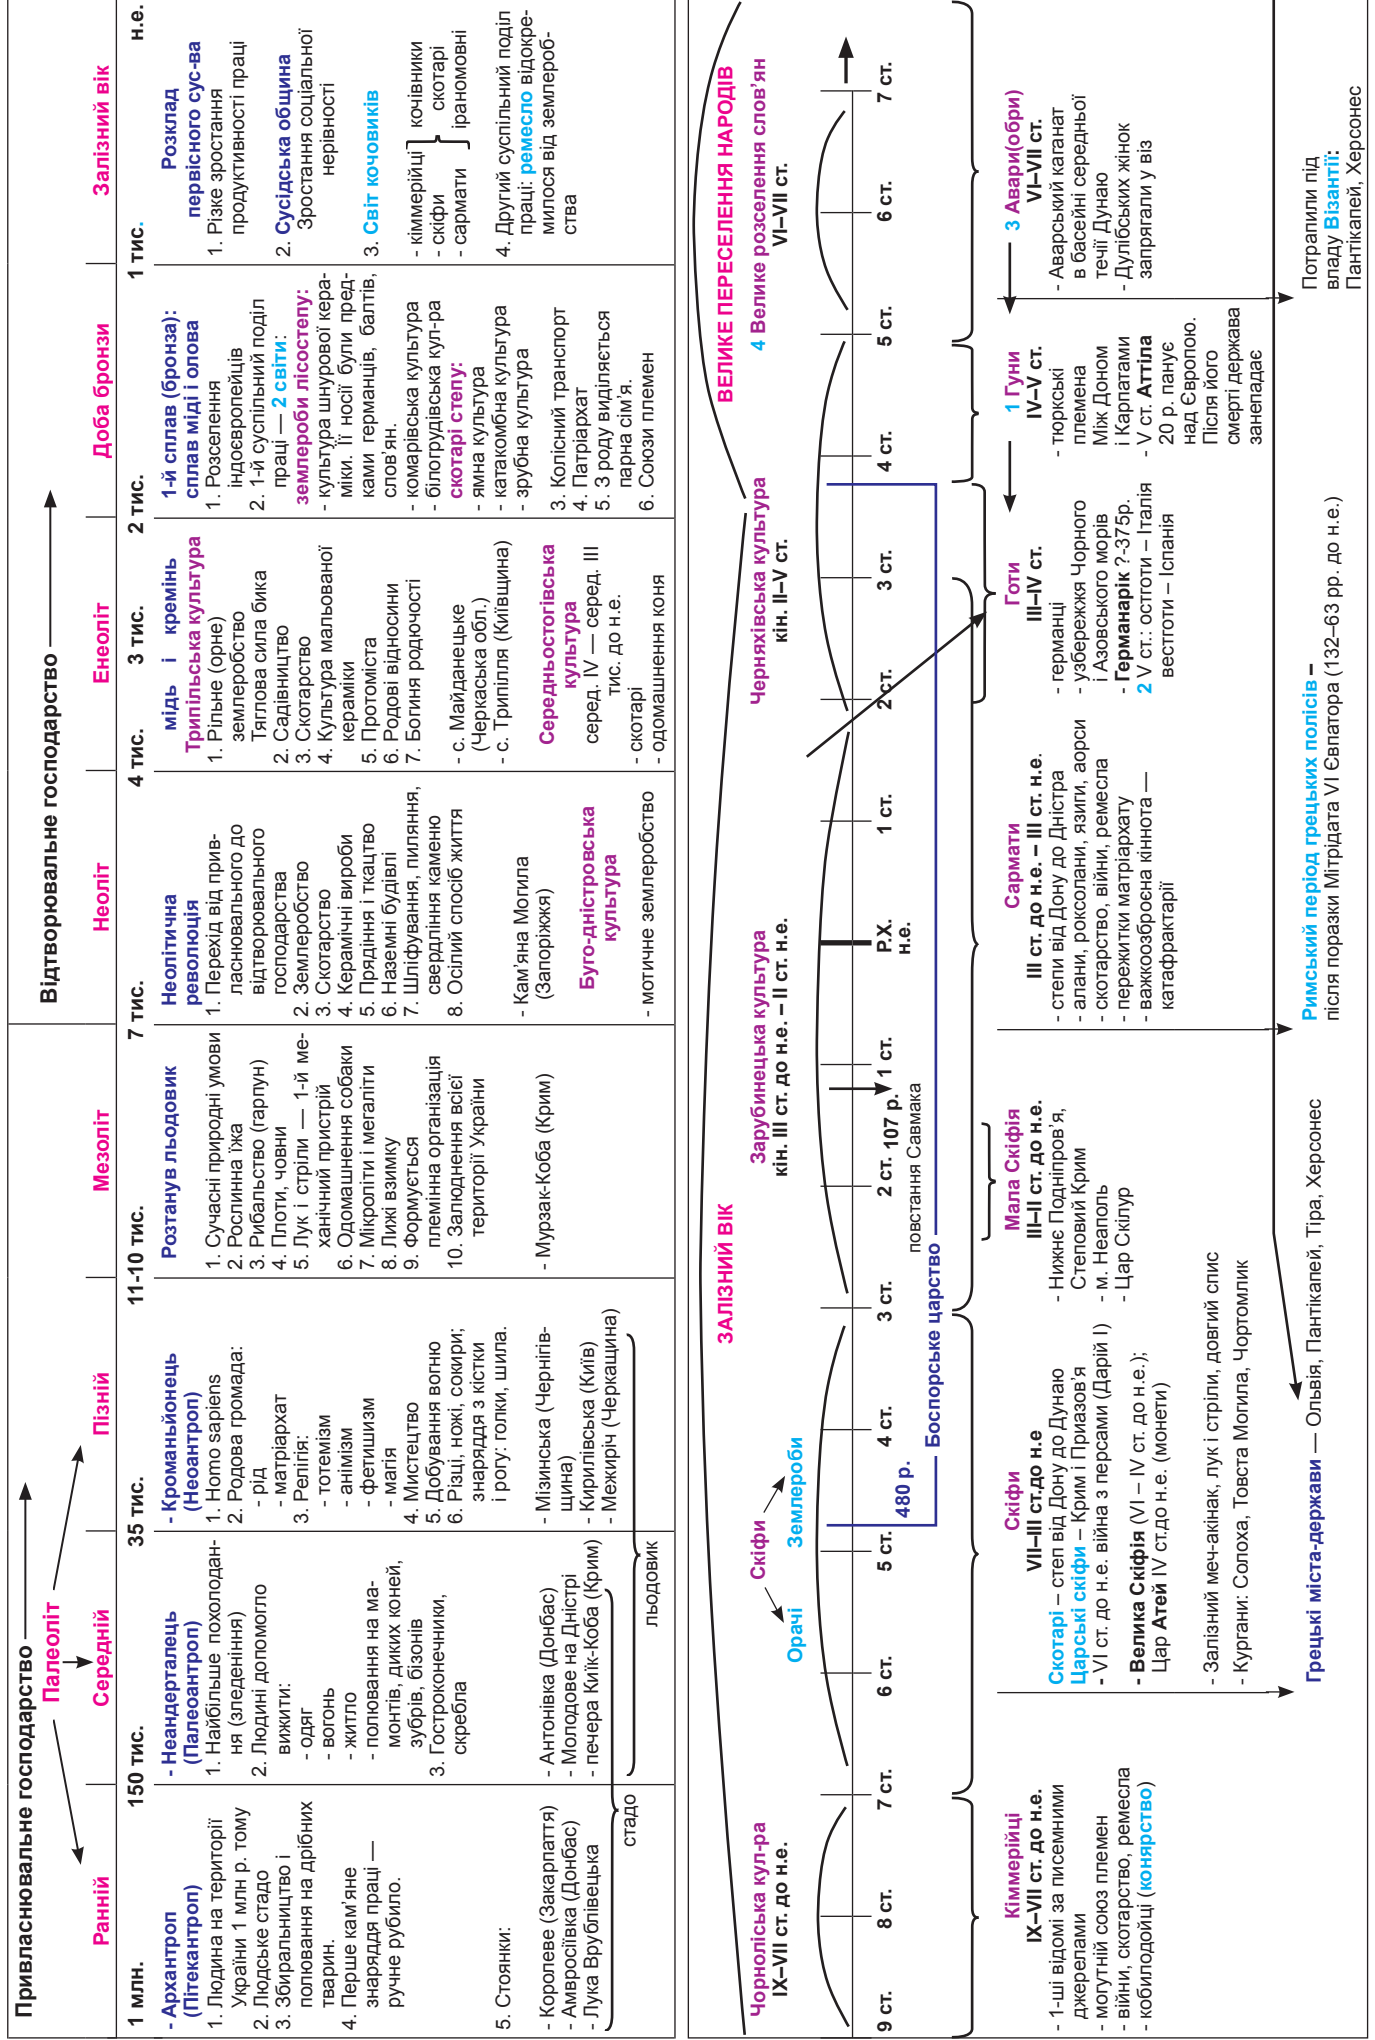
Привласнювальне господарство

Палеоліт

Ранній

Середній

Пізній

Мезоліт

Відтворювальне господарство

Неоліт

Енеоліт

Доба бронзи

Залізний вік

1 млн.

150 тис.

35 тис.

11-10 тис.

7 тис.

4 тис.

3 тис.

2 тис.

1 тис.

н.е.

- Архантроп (Пітекантроп)
1. Людина на території України 1 млн р. тому
2. Людське стадо
3. Збиральництво і полювання на дрібних тварин.
4. Перше кам'яне знаряддя праці — ручне рубило.

5. Стоянки:

- Королеве (Закарпаття)
- Амвросіївка (Донбас)
- Лука Врублівецька

стадо

- Неандерталець (Палеоантроп)
1. Найбільше похолодання (зледеніння)
2. Людині допомогло вижити:
- одяг
- вогонь
- житло
- полювання на мамонтів, диких коней, зубрів, бізонів
3. Гостроконечники, скребла

- Антонівка (Донбас)
- Молодове на Дністрі
- печера Киїк-Коба (Крим)

льодовик

- Кроманьйонець (Неоантроп)
1. Homo sapiens
2. Родова громада:
- рід
- матріархат
3. Релігія:
- тотемізм
- анімізм
- фетишизм
- магія
4. Мистецтво
5. Добування вогню
6. Різці, ножі, сокири; знаряддя з кістки і рогу: голки, шила.

- Мізинська (Чернігівщина)
- Кирилівська (Київ)
- Межиріч (Черкащина)

Ростанув льодовик
1. Сучасні природні умови
2. Рослинна їжа
3. Рибальство (гарпун)
4. Плоти, човни
5. Лук і стріли — 1-й механічний пристрій
6. Одомашнення собаки
7. Мікроліти і макроліти
8. Лижі взимку
9. Формується племінна організація
10. Залюднення всієї території України

- Мурзак-Коба (Крим)

Неолітична революція
1. Перехід від привласнювального до відтворювального господарства
2. Землеробство
3. Скотарство
4. Керамічні вироби
5. Прядіння і ткацтво
6. Наземні будівлі
7. Шліфування, пиляння, свердління камено
8. Осілий спосіб життя

- Кам'яна Могила (Запоріжжя)

Буго-дністровська культура

- мотичне землеробство

мідь і кремінь
Трипільська культура
1. Рільне (орне) землеробство
Тяглова сила бика
2. Садівництво
3. Скотарство
4. Культура мальованої кераміки
5. Протоміста
6. Родові відносини
7. Богиня родючості

- с. Майданецьке (Черкаська обл.)
- с. Трипілля (Київщина)

Середньостогівська культура
серед. IV — серед. III тис. до н.е.
- скотарі
- одомашнення коня

1-й сплав (бронза): сплав міді і олова
1. Розселення індоєвропейців
2. 1-й суспільний поділ праці — 2 світи:
землероби лісостепу:
- культура шнурової кераміки. Її носії були предками германців, балтів, слов'ян.
- комарівська культура
- білогрудівська кул-ра
скотарі степу:
- ямна культура
- катакомбна культура
- зрубна культура
3. Колісний транспорт
4. Патріархат
5. З роду виділяється парна сім'я.
6. Союзи племен

Розклад первісного сус-ва
1. Різке зростання продуктивності праці
2. Сусідська община
Зростання соціальної нерівності
3. Світ кочовиків
- кіммерійці
- скіфи
- сармати
кочівники скотарі іраномовні
4. Другий суспільний поділ праці: ремесло відокремилося від землеробства

ЗАЛІЗНИЙ ВІК

ВЕЛИКЕ ПЕРЕСЕЛЕННЯ НАРОДІВ

Чорноліська кул-ра
IX–VII ст. до н.е.

Скіфи

Орачі

Землероби

Зарубинецька культура
кін. III ст. до н.е. – II ст. н.е.

Черняхівська культура
кін. II–V ст.

4 Велике розселення слов'ян
VI–VII ст.

9 ст.

8 ст.

7 ст.

6 ст.

5 ст.

4 ст.

480 р.

3 ст.

2 ст.

107 р.

1 ст.

повстання Савмака

Боспорське царство

Р.Х.
н.е.

1 ст.

2ст.

3 ст.

4 ст.

5 ст.

6 ст.

7 ст.

Кіммерійці
IX–VII ст. до н.е.
- 1-ші відомі за писемними джерелами
- могутній союз племен
- війни, скотарство, ремесла
- кобилодойці (конярство)

Скіфи
VII–III ст.до н.е
Скотарі – степ від Дону до Дунаю
Царські скіфи – Крим і Приазов'я
- VI ст. до н.е. війна з персами (Дарій I)
- Велика Скіфія (VI – IV ст. до н.е.);
Цар Атей IV ст.до н.е. (монети)

- Залізний меч-акінак, лук і стріли, довгий спис
- Кургани: Солоха, Товста Могила, Чортомлик

Мала Скіфія
III–II ст. до н.е.
- Нижнє Подніпров'я, Степовий Крим
- м. Неаполь
- Цар Скілур

Сармати
III ст. до н.е. – III ст. н.е
- степи від Дону до Дністра
- алани, роксолани, язиги, аорси
- скотарство, війни, ремесла
- пережитки матріархату
- важкоозброєна кіннота — катафрактарії

Готи
III–IV ст.
- германці
- узбережжя Чорного і Азовського морів
- Германарік ?-375р.
2 V ст.: остготи – Італія вестготи – Іспанія

1 Гуни
IV–V ст.
- тюркські племена
Між Доном і Карпатами
- V ст. Аттіла
20 р. панує над Європою.
Після його смерті держава занепадає

3 Авари(обри)
VI–VII ст.
- Аварський каганат в басейні середньої течії Дунаю
- Дулібських жінок запрягали у віз

Грецькі міста-держави — Ольвія, Пантікапей, Тіра, Херсонес

Римський період грецьких полісів – після поразки Мітрідата VI Євпатора (132–63 рр. до н.е.)

Потрапили під владу Візантії: Пантікапей, Херсонес